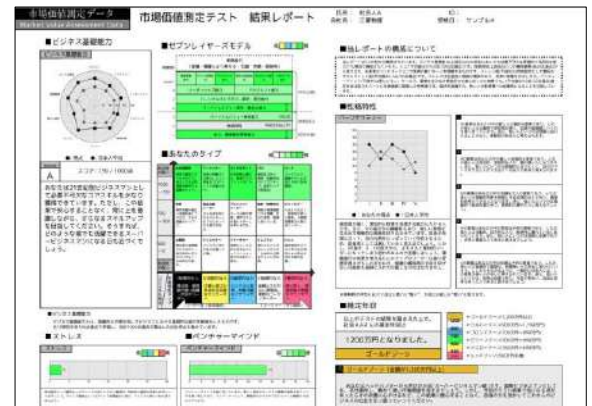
市場価値測定データ
Market Value Assessment Data

市場価値測定テスト　結果レポート

氏名：　社員ＡＡ
会社名：　三菱物産
ID：
受検日：　サンプル太

■ビジネス基礎能力

● 私　● 日本人平均

A

スコア：75／100点

あなたは21世紀型のビジネスマンとして必要不可欠な7つの力を十分な基礎ができています。ただし、この結果で安心することなく、常に上を目指しながら、さらなるスキルアップを目指してください。そうすれば、どのような業界で活躍できるスーパービジネスマンになる日も近づくでしょう。

■セブンレイヤーズモデル

■あなたのタイプ

■ストレス

■ベンチャーマインド

■当レポートの構成について

■性格特性

● あなたの得点　● 日本人平均

■推定年収

1200万円となりました。

ゴールドデータ

ゴールドデータ（年収1200万円以上）